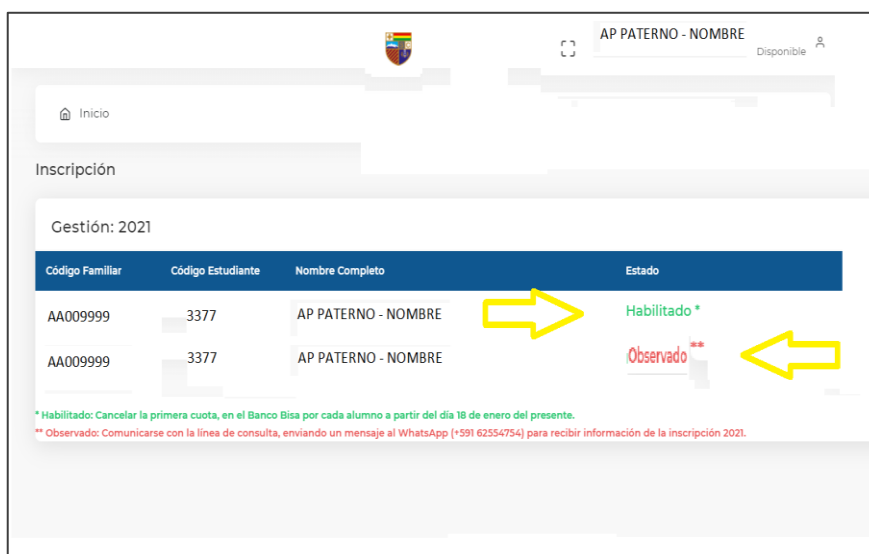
AP PATERNO - NOMBRE
Disponible

Inicio

Inscripción

Gestión: 2021

| Código Familiar | Código Estudiante | Nombre Completo | Estado |
|---|---|---|---|
| AA009999 | 3377 | AP PATERNO - NOMBRE | Habilitado * |
| AA009999 | 3377 | AP PATERNO - NOMBRE | Observado ** |

* Habilitado: Cancelar la primera cuota, en el Banco Bisa por cada alumno a partir del día 18 de enero del presente.
** Observado: Comunicarse con la línea de consulta, enviando un mensaje al WhatsApp (+591 62554754) para recibir información de la inscripción 2021.